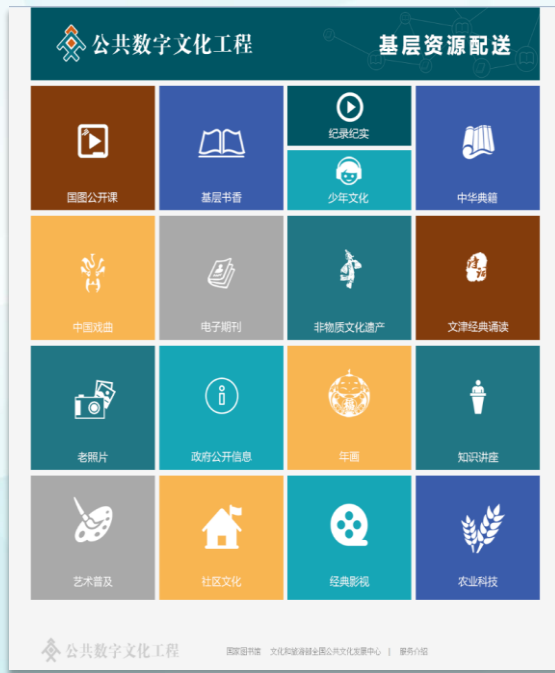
公共数字文化工程

基层资源配送

国图公开课

基层书香

纪录纪实

少年文化

中华典籍

中国戏曲

电子期刊

非物质文化遗产

文津经典诵读

老照片

政府公开信息

年画

知识讲座

艺术普及

社区文化

经典影视

农业科技

公共数字文化工程

国家图书馆 文化和旅游部全国公共文化发展中心 | 服务介绍